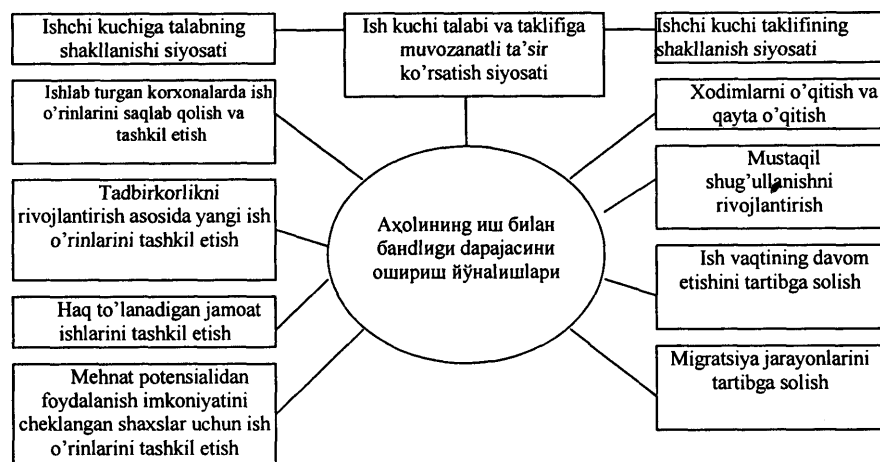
Ishchi kuchiga talabning shakllanishi siyosati

Ish kuchi talabi va taklifiga muvozanatli ta'sir ko'rsatish siyosati

Ishchi kuchi taklifining shakllanish siyosati

Ishlab turgan korxonalarda ish o'rinlarini saqlab qolish va tashkil etish

Xodimlarni o'qitish va qayta o'qitish

Mustaqil shug'ullanishni rivojlantirish

Tadbirkorlikni rivojlantirish asosida yangi ish o'rinlarini tashkil etish

Аҳолининг иш билан бандлиги даражасини ошириш йўналишлари

Ish vaqtining davom etishini tartibga solish

Haq to'lanadigan jamoat ishlarini tashkil etish

Migratsiya jarayonlarini tartibga solish

Mehnat potensialidan foydalanish imkoniyatini cheklangan shaxslar uchun ish o'rinlarini tashkil etish